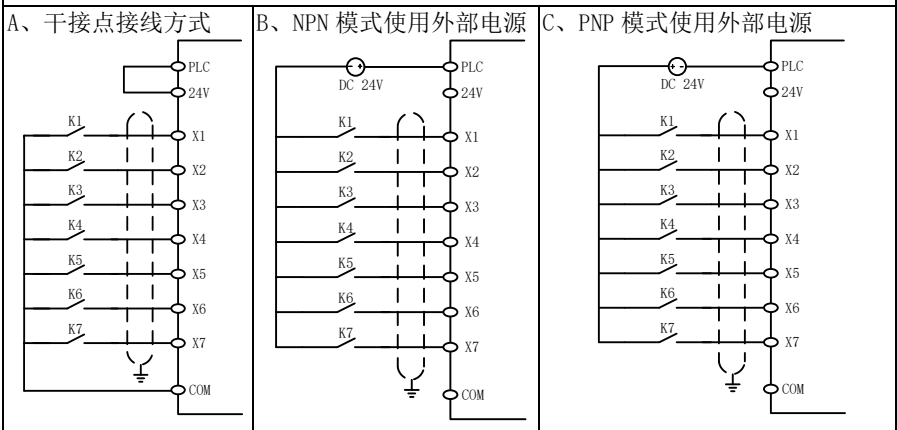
| A、干接点接线方式 | B、NPN 模式使用外部电源 | C、PNP 模式使用外部电源 |
|---|---|---|
| PLC<br>24V<br>K1 X1<br>K2 X2<br>K3 X3<br>K4 X4<br>K5 X5<br>K6 X6<br>K7 X7<br>COM | DC 24V<br>PLC<br>24V<br>K1 X1<br>K2 X2<br>K3 X3<br>K4 X4<br>K5 X5<br>K6 X6<br>K7 X7<br>COM | DC 24V<br>PLC<br>24V<br>K1 X1<br>K2 X2<br>K3 X3<br>K4 X4<br>K5 X5<br>K6 X6<br>K7 X7<br>COM |